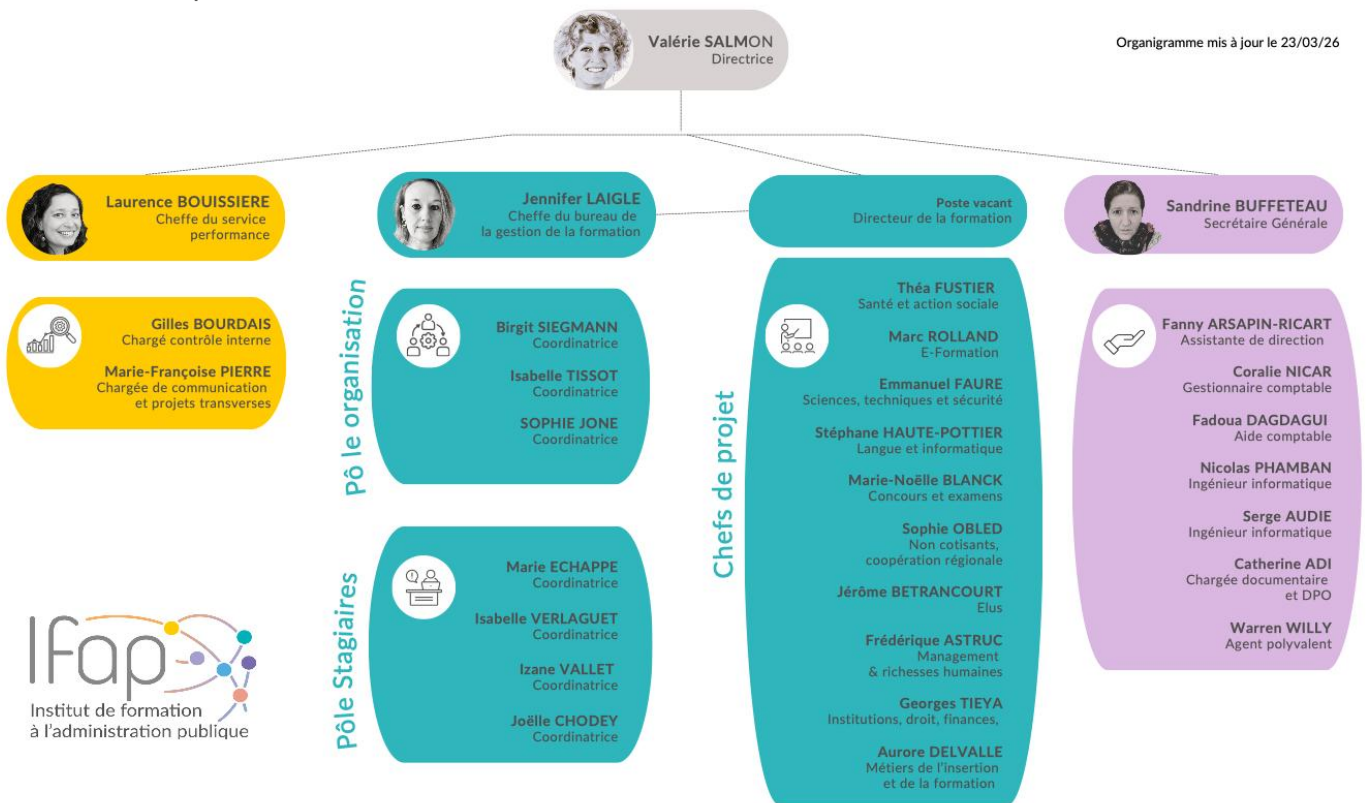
Valérie SALMON
Directrice

Organigramme mis à jour le 23/03/26

Laurence BOUISSIERE
Cheffe du service performance

Gilles BOURDAIS
Chargé contrôle interne

Marie-Françoise PIERRE
Chargée de communication et projets transverses

Jennifer LAIGLE
Cheffe du bureau de la gestion de la formation

Pô le organisation

Birgit SIEGMANN
Coordinatrice

Isabelle TISSOT
Coordinatrice

SOPHIE JONE
Coordinatrice

Pôle Stagiaires

Marie ECHAPPE
Coordinatrice

Isabelle VERLAGUET
Coordinatrice

Izane VALLET
Coordinatrice

Joëlle CHODEY
Coordinatrice

Poste vacant
Directeur de la formation

Chefs de projet

Théa FUSTIER
Santé et action sociale

Marc ROLLAND
E-Formation

Emmanuel FAURE
Sciences, techniques et sécurité

Stéphane HAUTE-POTTIER
Langue et informatique

Marie-Noëlle BLANCK
Concours et examens

Sophie OBLED
Non cotisants, coopération régionale

Jérôme BETRANCOURT
Elus

Frédérique ASTRUC
Management & richesses humaines

Georges TIEYA
Institutions, droit, finances,

Aurore DELVALLE
Métiers de l'insertion et de la formation

Sandrine BUFFETEAU
Secrétaire Générale

Fanny ARSAPIN-RICART
Assistante de direction

Coralie NICAR
Gestionnaire comptable

Fadoua DAGDAGUI
Aide comptable

Nicolas PHAMBAN
Ingénieur informatique

Serge AUDIE
Ingénieur informatique

Catherine ADI
Chargée documentaire et DPO

Warren WILLY
Agent polyvalent

Ifap
Institut de formation à l'administration publique